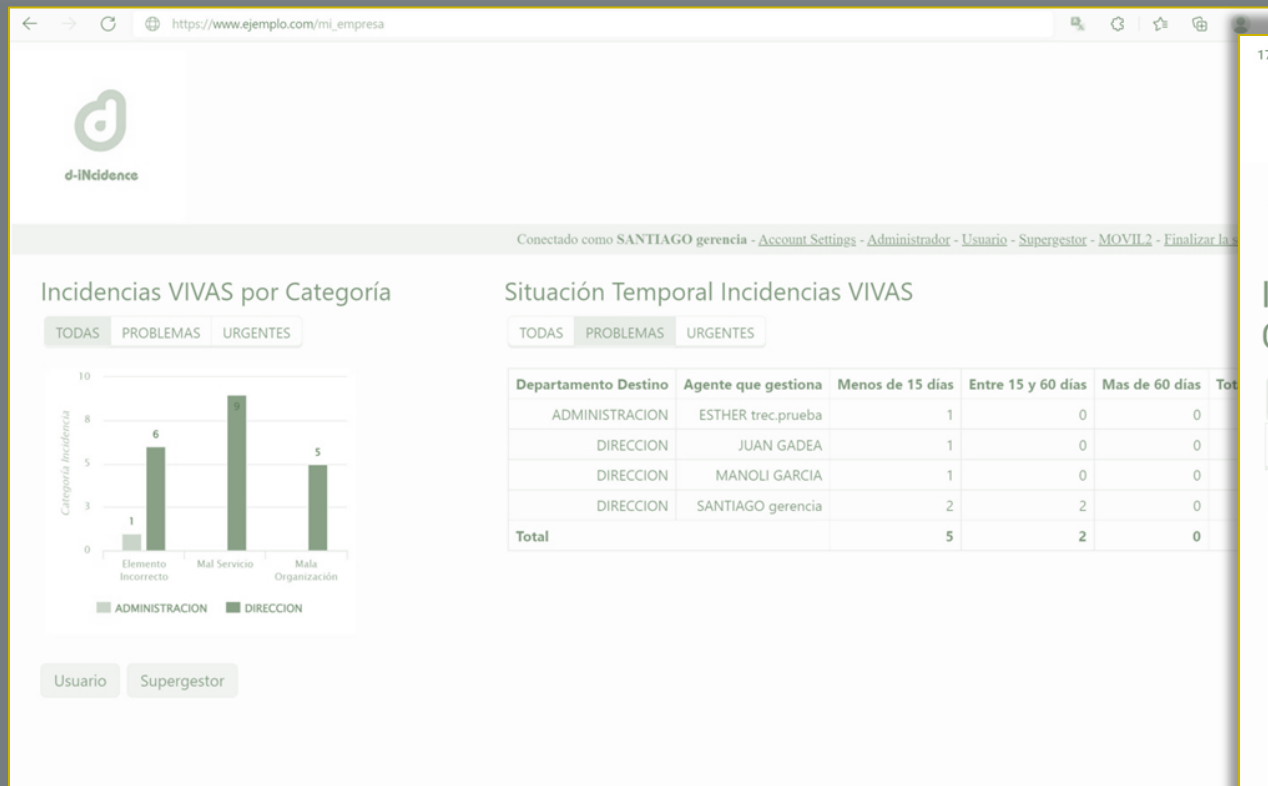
https://www.ejemplo.com/mi_empresa

d-iNcidence

Conectado como SANTIAGO gerencia - Account Settings - Administrador - Usuario - Supergestor - MOVIL2 - Finalizar la s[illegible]

Incidencias VIVAS por Categoría

TODAS PROBLEMAS URGENTES

10
8
5
3
0
Categoria Incidencia
1
6
9
5
Elemento Incorrecto
Mal Servicio
Mala Organización
ADMINISTRACION DIRECCION

Usuario Supergestor

Situación Temporal Incidencias VIVAS

TODAS PROBLEMAS URGENTES

| Departamento Destino | Agente que gestiona | Menos de 15 días | Entre 15 y 60 días | Mas de 60 días | Tot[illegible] |
|---|---|---|---|---|---|
| ADMINISTRACION | ESTHER trec.prueba | 1 | 0 | 0 | |
| DIRECCION | JUAN GADEA | 1 | 0 | 0 | |
| DIRECCION | MANOLI GARCIA | 1 | 0 | 0 | |
| DIRECCION | SANTIAGO gerencia | 2 | 2 | 0 | |
| Total | | 5 | 2 | 0 | |

17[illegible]